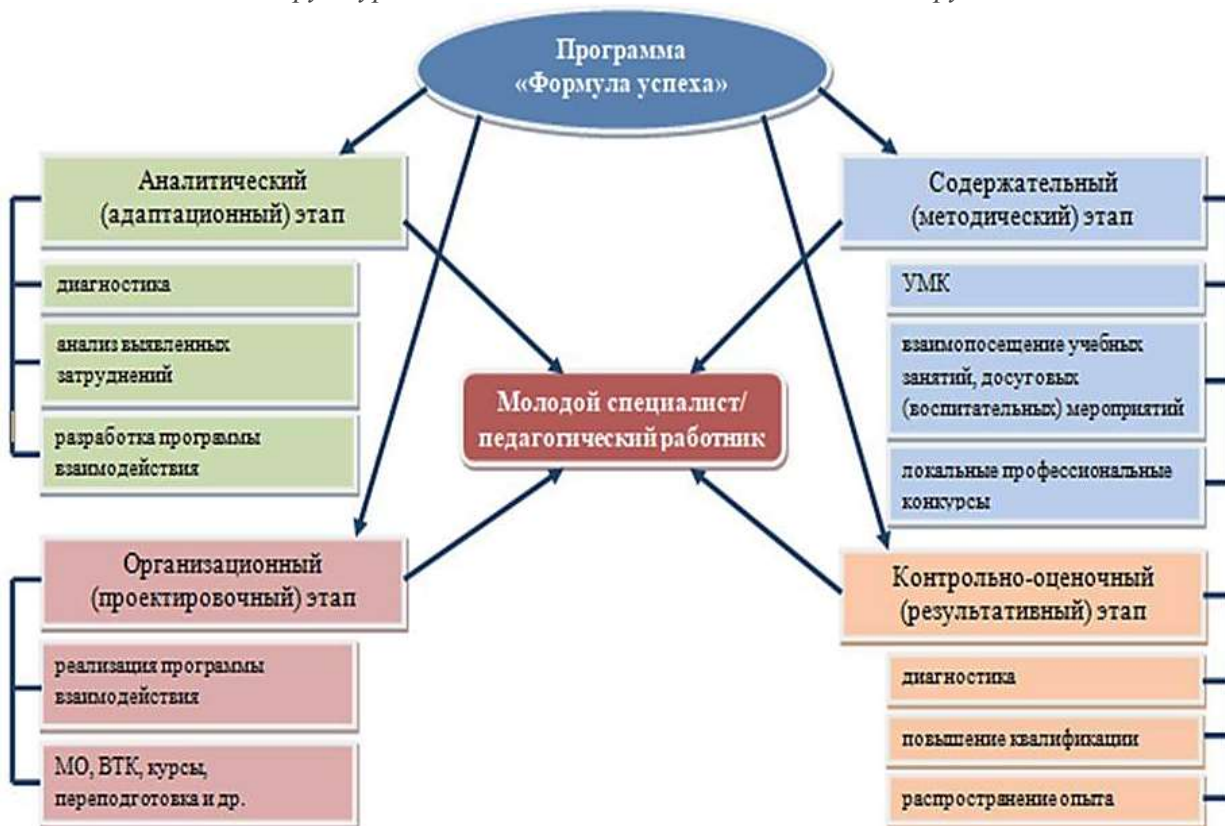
Программа «Формула успеха»

Аналитический (адаптационный) этап

диагностика

анализ выявленных затруднений

разработка программы взаимодействия

Содержательный (методический) этап

УМК

взаимопосещение учебных занятий, досуговых (воспитательных) мероприятий

локальные профессиональные конкурсы

Молодой специалист/ педагогический работник

Организационный (проектировочный) этап

реализация программы взаимодействия

МО, ВТК, курсы, переподготовка и др.

Контрольно-оценочный (результативный) этап

диагностика

повышение квалификации

распространение опыта